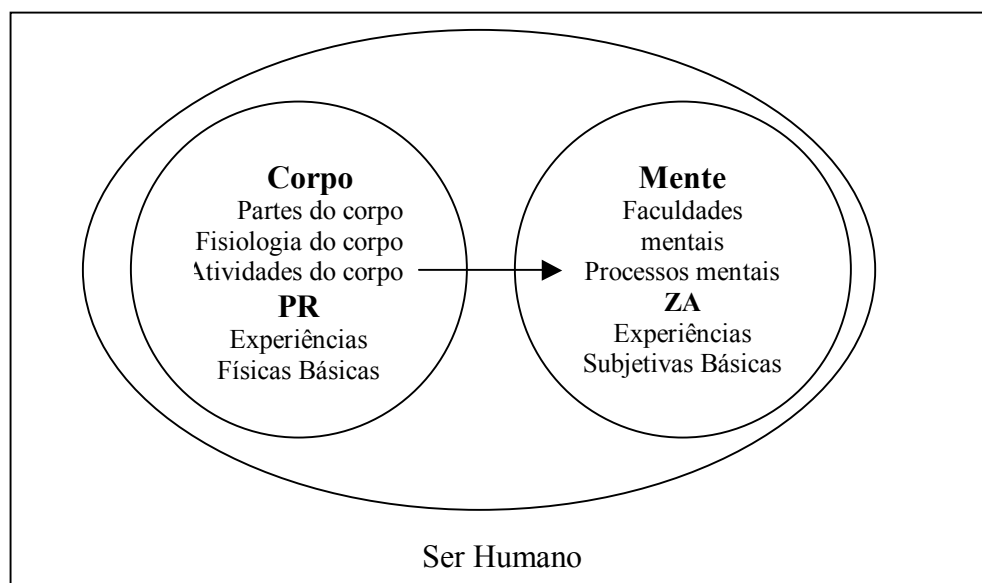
**Corpo**
Partes do corpo
Fisiologia do corpo
Atividades do corpo
**PR**
Experiências
Físicas Básicas

**Mente**
Faculdades
mentais
Processos mentais
**ZA**
Experiências
Subjetivas Básicas

Ser Humano